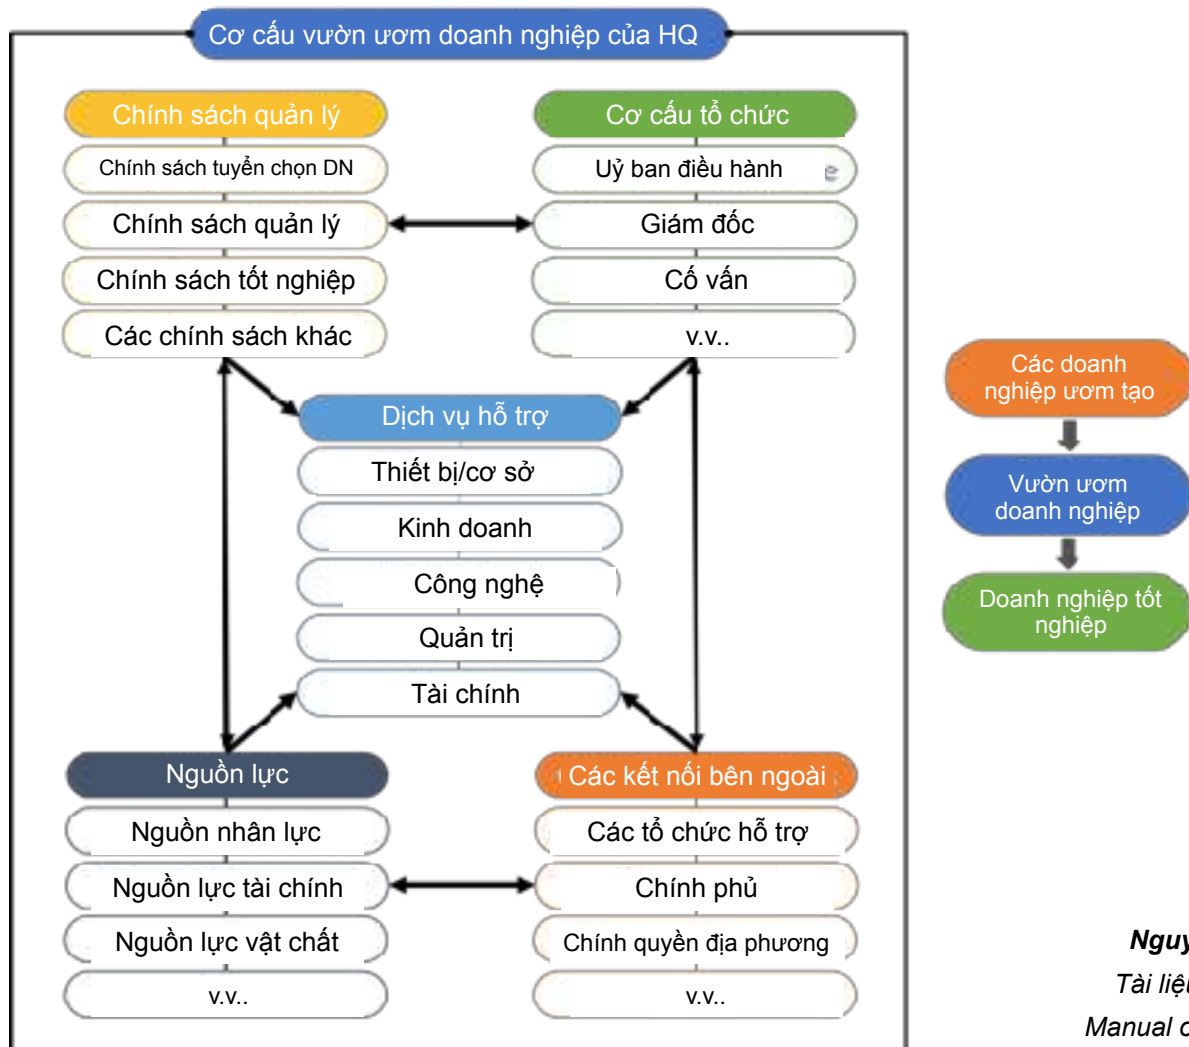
Cơ cấu vườn ươm doanh nghiệp của HQ

Chính sách quản lý
Chính sách tuyển chọn DN
Chính sách quản lý
Chính sách tốt nghiệp
Các chính sách khác

Cơ cấu tổ chức
Uỷ ban điều hành
Giám đốc
Cố vấn
v.v..

Dịch vụ hỗ trợ
Thiết bị/cơ sở
Kinh doanh
Công nghệ
Quản trị
Tài chính

Nguồn lực
Nguồn nhân lực
Nguồn lực tài chính
Nguồn lực vật chất
v.v..

Các kết nối bên ngoài
Các tổ chức hỗ trợ
Chính phủ
Chính quyền địa phương
v.v..

Các doanh nghiệp ươm tạo
Vườn ươm doanh nghiệp
Doanh nghiệp tốt nghiệp

Nguy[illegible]
Tài liệ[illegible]
Manual c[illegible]